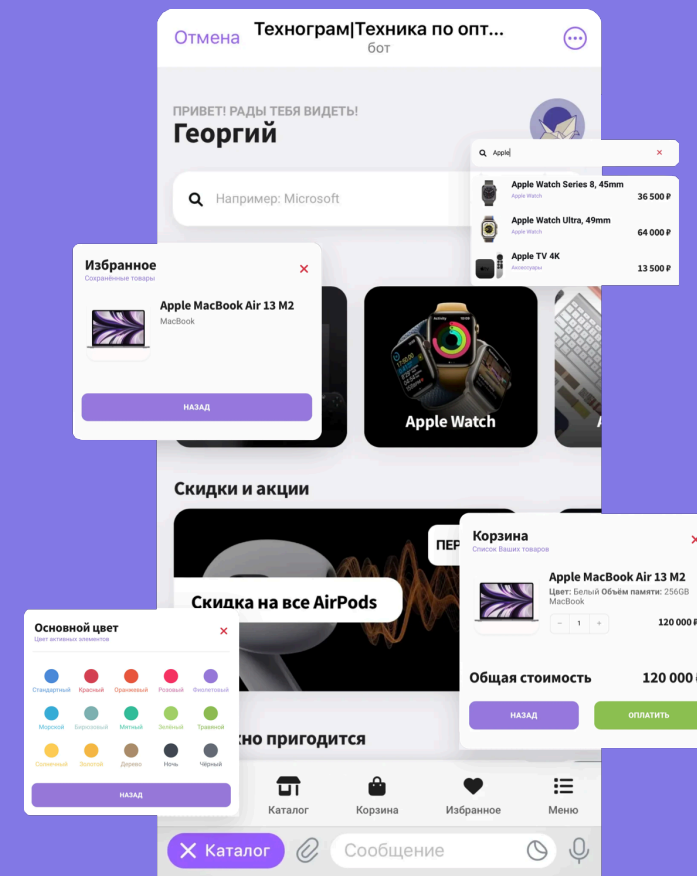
Отмена Технограм|Техника по опт...
бот

ПРИВЕТ! РАДЫ ТЕБЯ ВИДЕТЬ!
Георгий

Например: Microsoft

Apple

Apple Watch Series 8, 45mm
Apple Watch
36 500 ₽

Apple Watch Ultra, 49mm
Apple Watch
64 000 ₽

Apple TV 4K
Аксессуары
13 500 ₽

Избранное
Сохранённые товары

Apple MacBook Air 13 M2
MacBook

НАЗАД

Apple Watch

Скидки и акции

Скидка на все AirPods

ПЕР

Корзина
Список Ваших товаров

Apple MacBook Air 13 M2
Цвет: Белый Объём памяти: 256GB
MacBook
1
120 000 ₽

Общая стоимость 120 000

НАЗАД ОПЛАТИТЬ

Основной цвет
Цвет активных элементов

Стандартный Красный Оранжевый Розовый Фиолетовый
Морской Бирюзовый Мятный Зелёный Травяной
Солнечный Золотой Дерево Ночь Чёрный

НАЗАД

жно пригодится

Каталог Корзина Избранное Меню

Каталог Сообщение